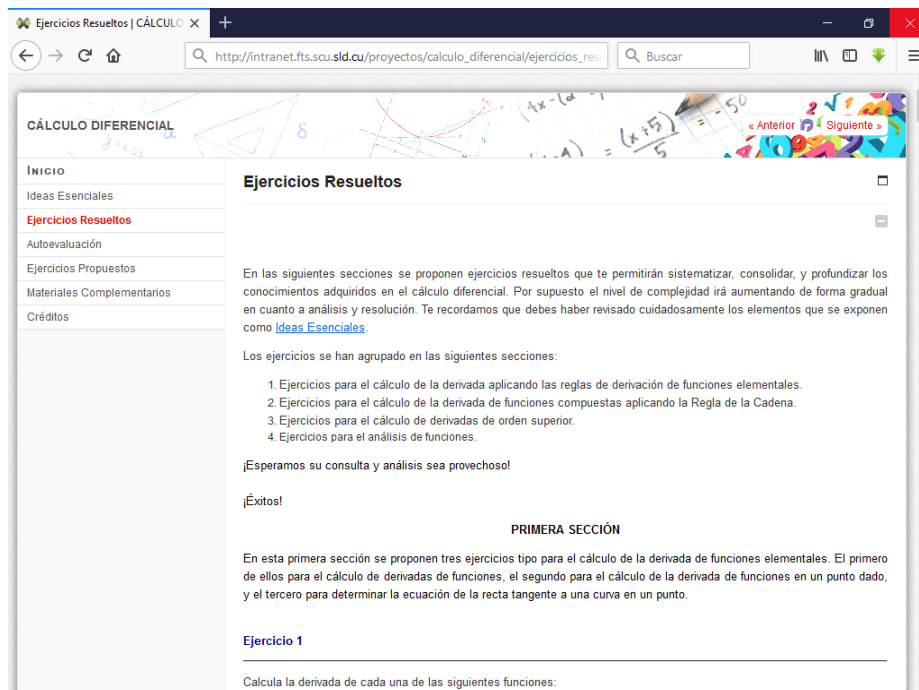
Ejercicios Resueltos | CÁLCULO

http://intranet.fts.scu.sld.cu/proyectos/calculo_diferencial/ejercicios_resu

Buscar

CÁLCULO DIFERENCIAL

« Anterior

Siguiente »

INICIO

Ideas Esenciales

Ejercicios Resueltos

Autoevaluación

Ejercicios Propuestos

Materiales Complementarios

Créditos

Ejercicios Resueltos

En las siguientes secciones se proponen ejercicios resueltos que te permitirán sistematizar, consolidar, y profundizar los conocimientos adquiridos en el cálculo diferencial. Por supuesto el nivel de complejidad irá aumentando de forma gradual en cuanto a análisis y resolución. Te recordamos que debes haber revisado cuidadosamente los elementos que se exponen como Ideas Esenciales.

Los ejercicios se han agrupado en las siguientes secciones:

1. Ejercicios para el cálculo de la derivada aplicando las reglas de derivación de funciones elementales.
2. Ejercicios para el cálculo de la derivada de funciones compuestas aplicando la Regla de la Cadena.
3. Ejercicios para el cálculo de derivadas de orden superior.
4. Ejercicios para el análisis de funciones.

¡Esperamos su consulta y análisis sea provechoso!

¡Éxitos!

PRIMERA SECCIÓN

En esta primera sección se proponen tres ejercicios tipo para el cálculo de la derivada de funciones elementales. El primero de ellos para el cálculo de derivadas de funciones, el segundo para el cálculo de la derivada de funciones en un punto dado, y el tercero para determinar la ecuación de la recta tangente a una curva en un punto.

Ejercicio 1

Calcula la derivada de cada una de las siguientes funciones: